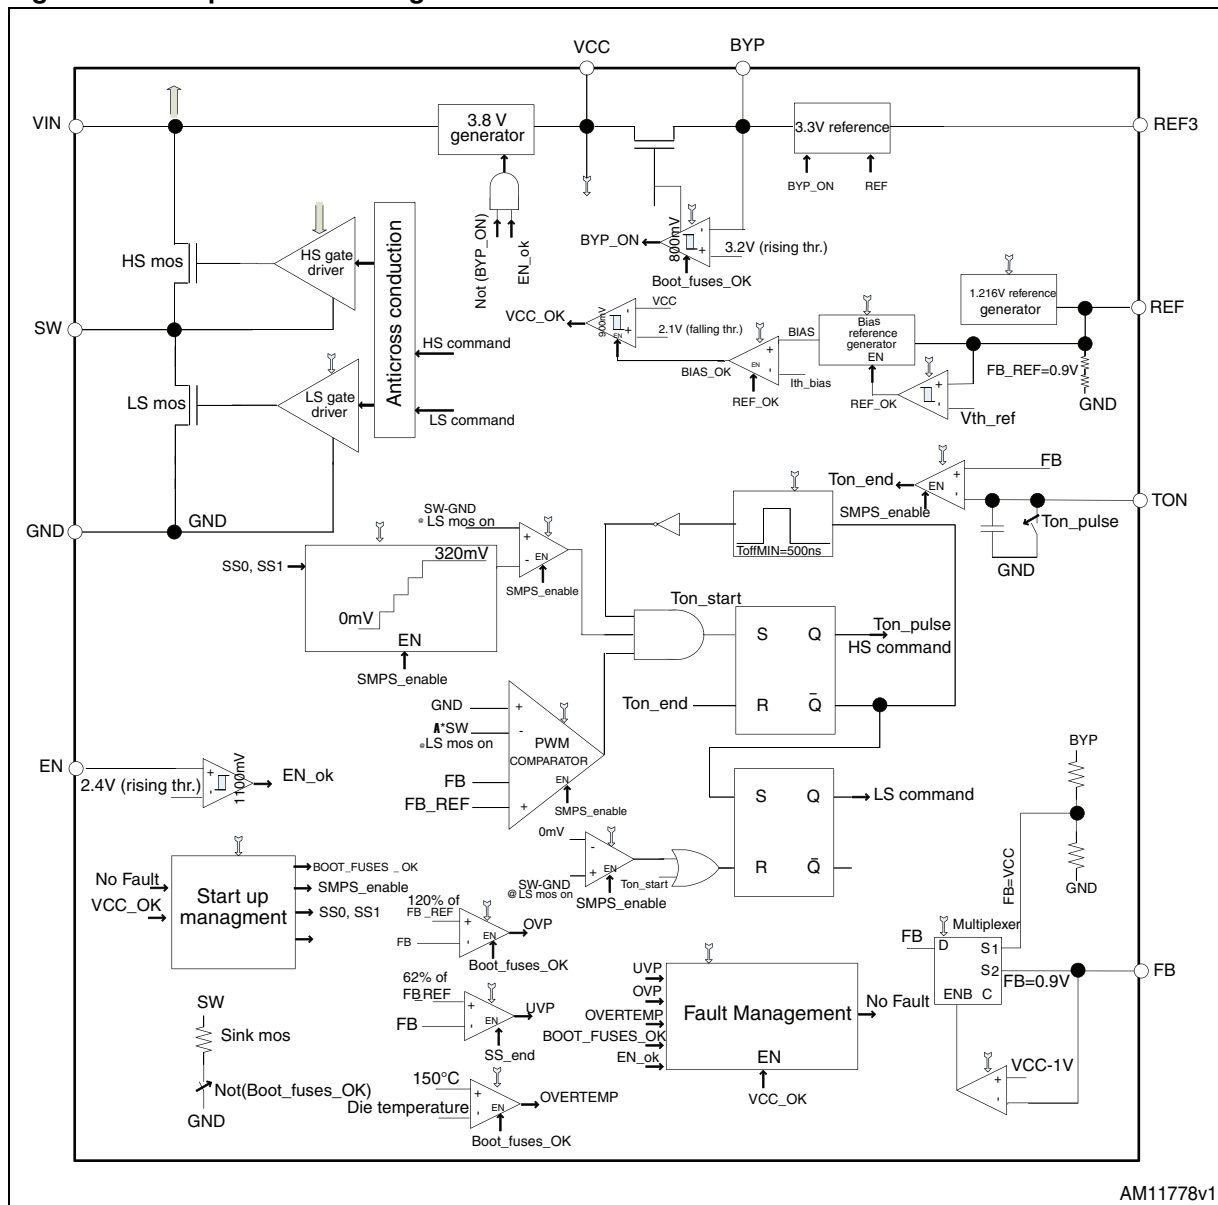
VCC
BYP
VIN
3.8 V generator
3.3V reference
REF3
BYP_ON
REF
Not (BYP_ON)
EN_ok
800mV
BYP_ON
3.2V (rising thr.)
Boot_fuses_OK
HS mos
HS gate driver
Anticross conduction
1.216V reference generator
REF
SW
VCC_OK
900mV
VCC
2.1V (falling thr.)
BIAS
Bias reference generator
EN
HS command
BIAS_OK
EN
Ith_bias
FB_REF=0.9V
REF_OK
REF_OK
GND
LS mos
LS gate driver
LS command
Vth_ref
FB
Ton_end
EN
TON
GND
GND
SW-GND
LS mos on
SMPS_enable
Ton_pulse
SS0, SS1
320mV
EN
SMPS_enable
ToffMIN=500ns
GND
0mV
EN
Ton_start
SMPS_enable
S
Q
Ton_pulse
HS command
GND
+
-
SW
LS mos on
PWM COMPARATOR
Ton_end
R
$\bar{Q}$
EN
2.4V (rising thr.)
1100mV
EN_ok
FB
FB_REF
EN
SMPS_enable
S
Q
LS command
BYP
0mV
No Fault
VCC_OK
Start up managment
BOOT_FUSES _OK
SMPS_enable
SS0, SS1
SW-GND
@LS mos on
EN
Ton_start
SMPS_enable
R
$\bar{Q}$
GND
120% of FB_REF
FB
EN
OVP
Boot_fuses_OK
FB=VCC
Multiplexer
FB
D
S1
S2
FB=0.9V
ENB
C
FB
62% of FB_REF
FB
EN
UVP
SS_end
UVP
OVP
OVERTEMP
BOOT_FUSES_OK
EN_ok
Fault Management
EN
VCC_OK
No Fault
VCC-1V
SW
Sink mos
Not(Boot_fuses_OK)
GND
150°C
Die temperature
EN
OVERTEMP
Boot_fuses_OK
AM11778v1